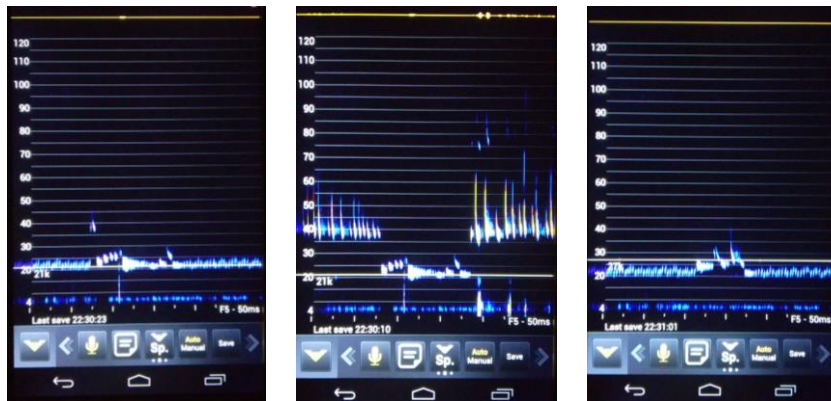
120
110
100
90
80
70
60
50
40
30
20
21k
4
Last save 22:30:23
F5 - 50ms
Sp.
Auto Manual
Save

120
110
100
90
80
70
60
50
40
30
20
21k
4
Last save 22:30:10
F5 - 50ms
Sp.
Auto Manual
Save

120
110
100
90
80
70
60
50
40
30
20
21k
4
Last save 22:31:01
F5 - 50ms
Sp.
Auto Manual
Save